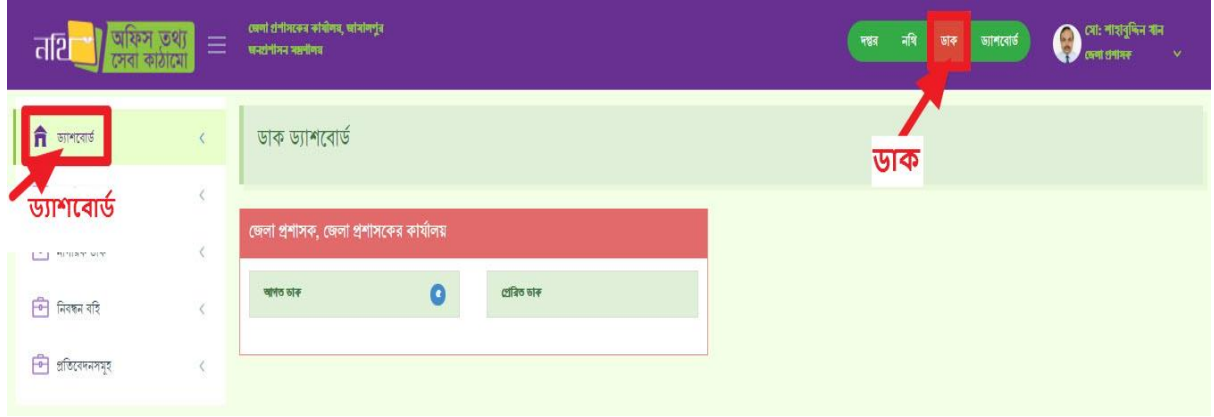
নথি অফিস তথ্য সেবা কাঠামো

জেলা প্রশাসকের কার্যালয়, জামালপুর
জনপ্রশাসন মন্ত্রণালয়

দপ্তর নথি ডাক ড্যাশবোর্ড

মো: শাহাবুদ্দিন খান
জেলা প্রশাসক

ড্যাশবোর্ড

ড্যাশবোর্ড

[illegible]

নিবন্ধন বহি

প্রতিবেদনসমূহ

ডাক ড্যাশবোর্ড

ডাক

জেলা প্রশাসক, জেলা প্রশাসকের কার্যালয়

আগত ডাক ৫

প্রেরিত ডাক